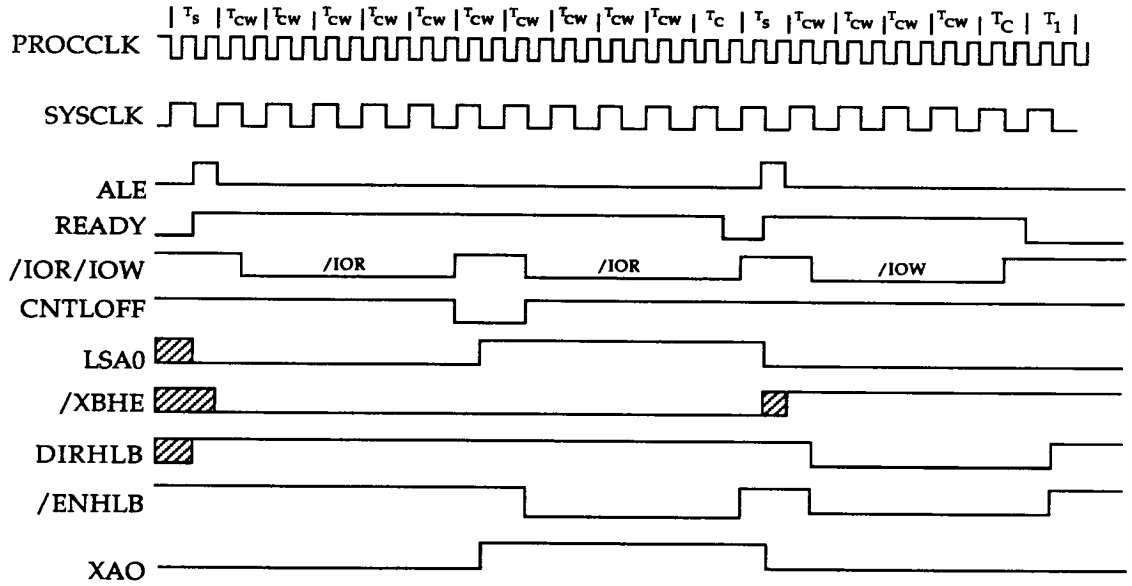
| $T_S$ | $T_{CW}$ | $T_{CW}$ | $T_{CW}$ | $T_{CW}$ | $T_{CW}$ | $T_{CW}$ | $T_{CW}$ | $T_{CW}$ | $T_{CW}$ | $T_{CW}$ | $T_C$ | $T_S$ | $T_{CW}$ | $T_{CW}$ | $T_{CW}$ | $T_{CW}$ | $T_C$ | $T_1$ |

PROCCLK

SYSCLK

ALE

READY

/IOR/IOW

/IOR

/IOR

/IOW

CNTLOFF

LSA0

/XBHE

DIRHLB

/ENHLB

XAO